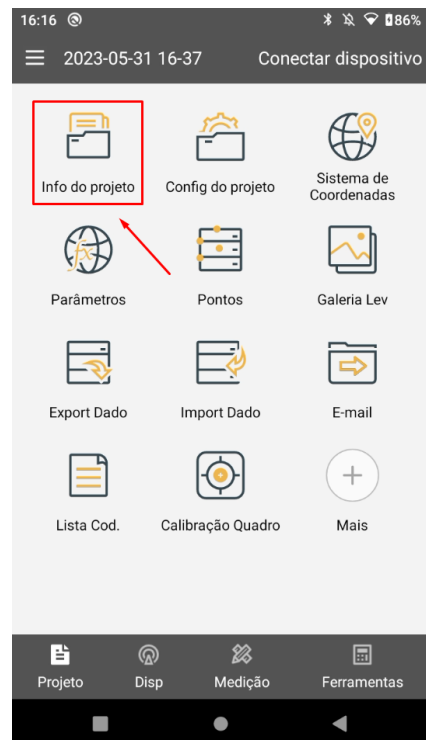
16:16 86%

2023-05-31 16-37 Conectar dispositivo

Info do projeto
Config do projeto
Sistema de Coordenadas
Parâmetros
Pontos
Galeria Lev
Export Dado
Import Dado
E-mail
Lista Cod.
Calibração Quadro
Mais

Projeto
Disp
Medição
Ferramentas